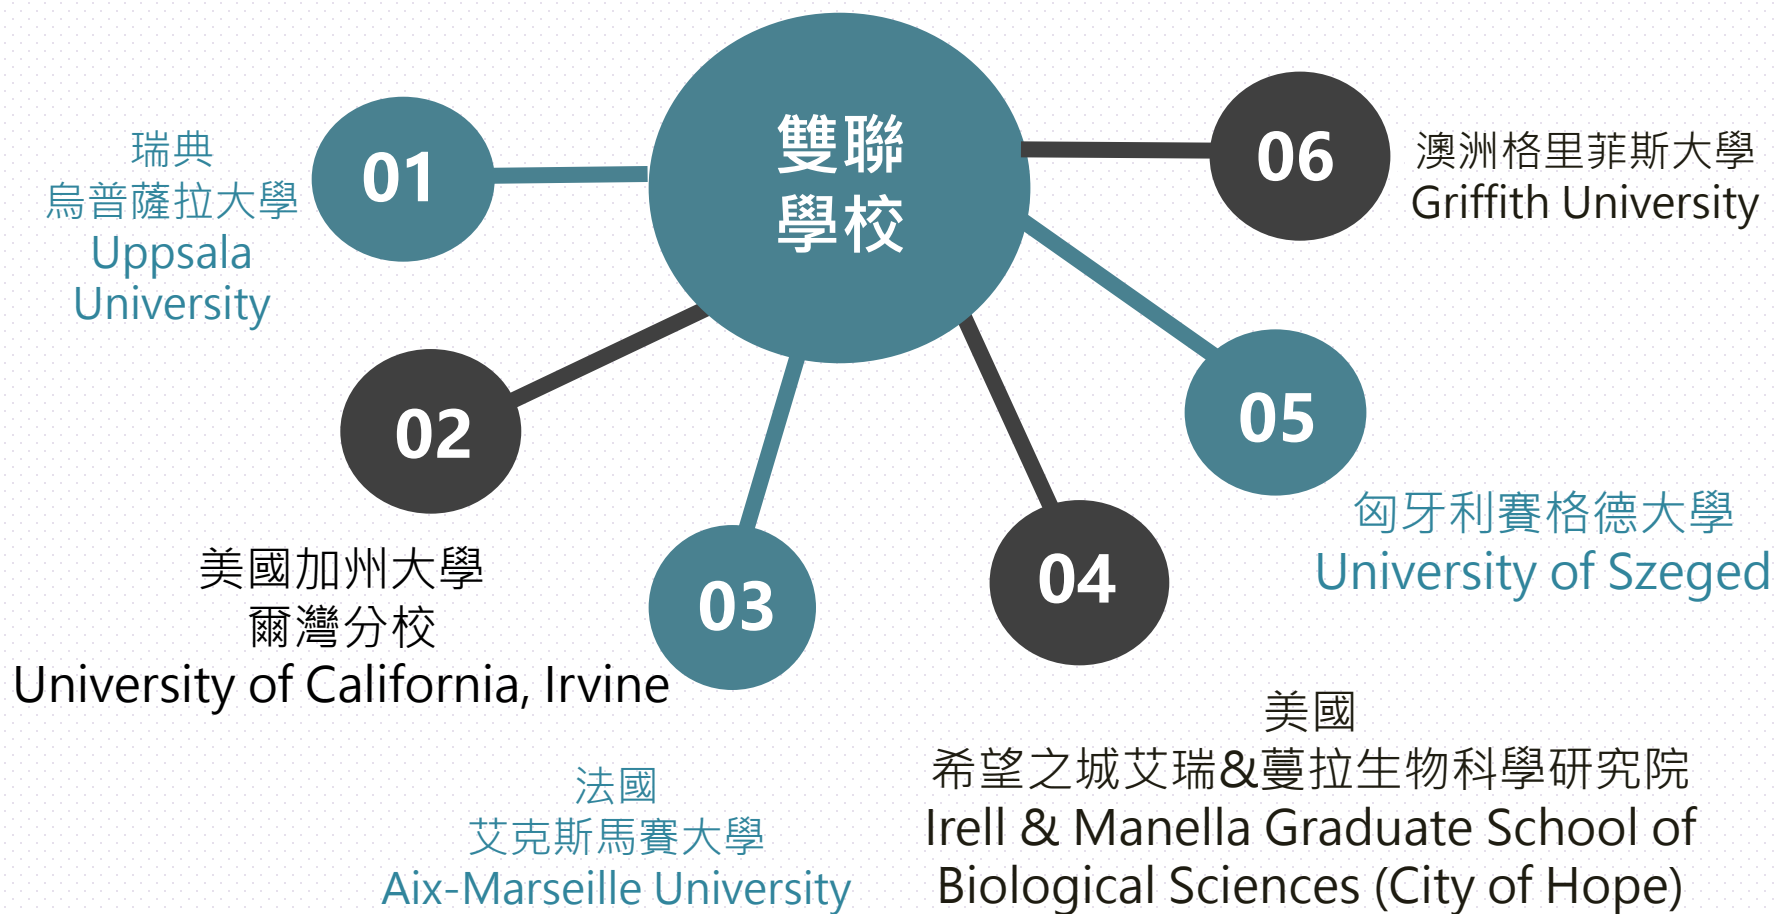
雙聯
學校

01
瑞典
烏普薩拉大學
Uppsala University

06
澳洲格里菲斯大學
Griffith University

02
美國加州大學
爾灣分校
University of California, Irvine

03
法國
艾克斯馬賽大學
Aix-Marseille University

04
美國
希望之城艾瑞&蔓拉生物科學研究院
Irell & Manella Graduate School of Biological Sciences (City of Hope)

05
匈牙利賽格德大學
University of Szeged